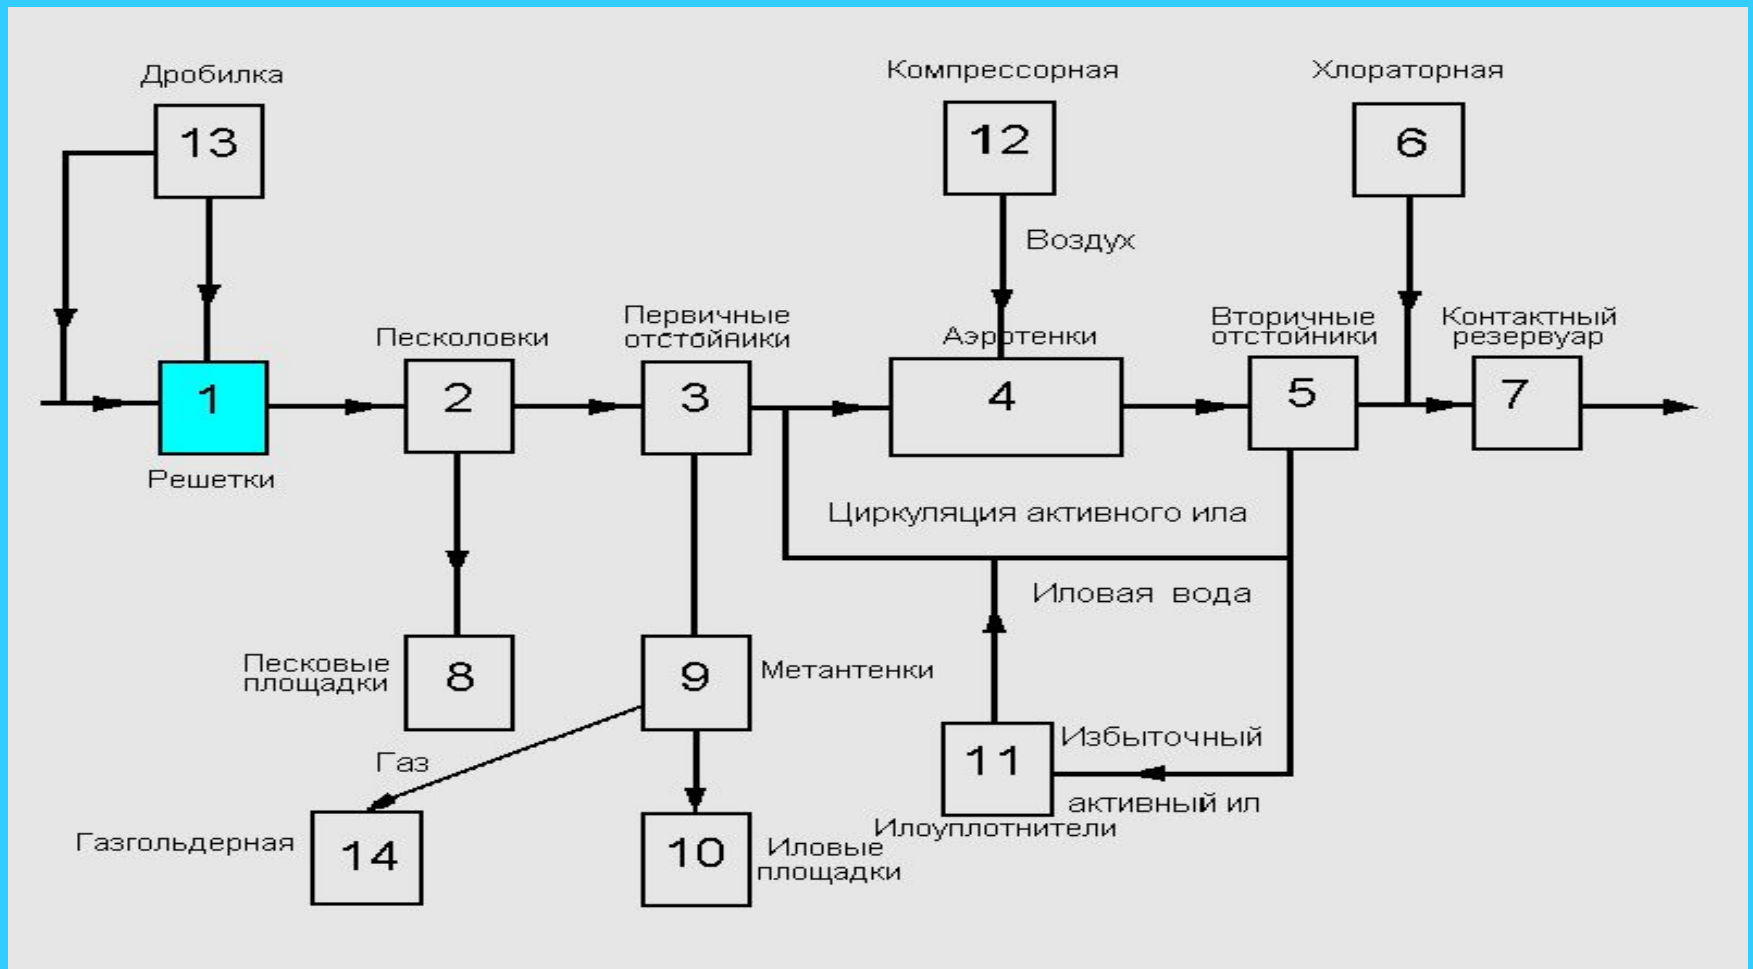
Дробилка
13
Компрессорная
12
Хлораторная
6
Воздух
Песколовки
Первичные отстойники
Аэротенки
Вторичные отстойники
Контактный резервуар
1
2
3
4
5
7
Решетки
Циркуляция активного ила
Иловая вода
Песковые площадки
8
9
Метантенки
Газ
11
Избыточный
активный ил
Илоуплотнители
Газгольдерная
14
10
Иловые площадки